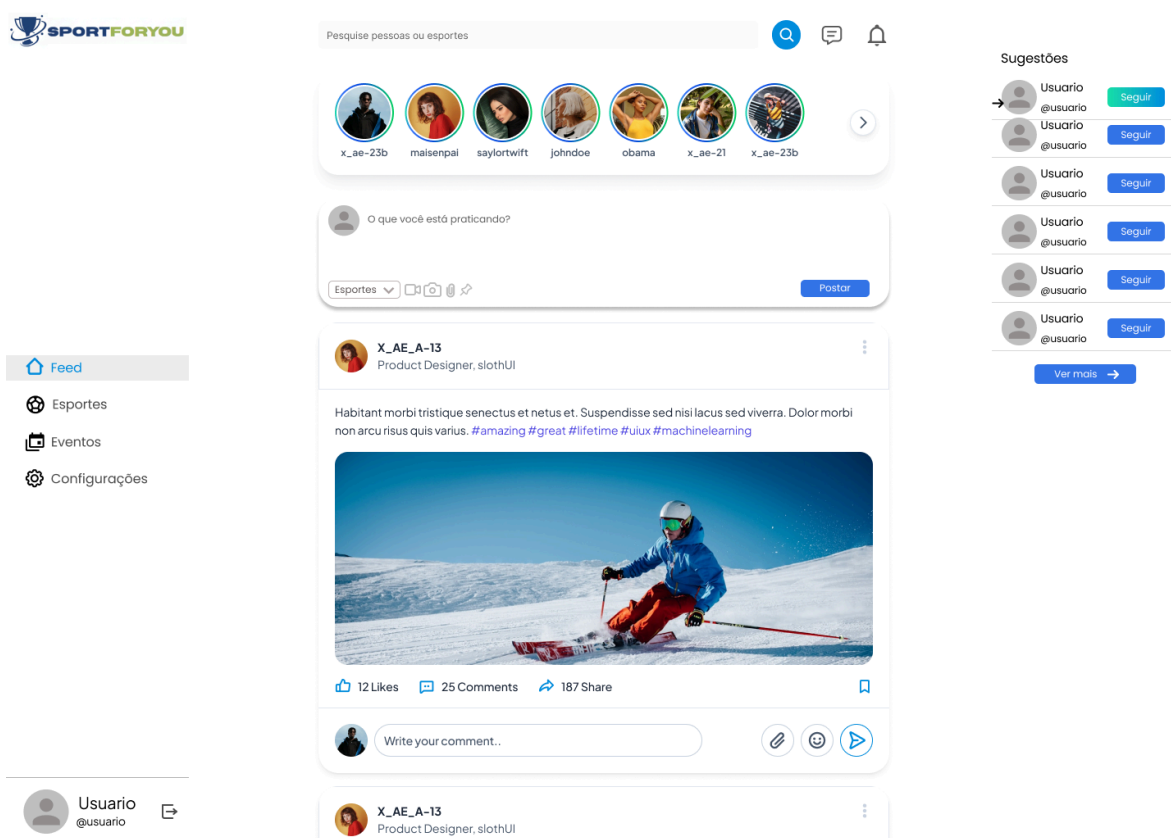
SPORTFORYOU

Pesquise pessoas ou esportes

x_ae-23b maisenpai saylortwift johndoe obama x_ae-21 x_ae-23b

O que você está praticando?

Esportes

Postar

X_AE_A-13
Product Designer, slothUI

Habitant morbi tristique senectus et netus et. Suspendisse sed nisi lacus sed viverra. Dolor morbi non arcu risus quis varius. #amazing #great #lifetime #uiux #machinelearning

12 Likes 25 Comments 187 Share

Write your comment..

X_AE_A-13
Product Designer, slothUI

Feed
Esportes
Eventos
Configurações

Usuario
@usuario

Sugestões

Usuario
@usuario
Seguir

Usuario
@usuario
Seguir

Usuario
@usuario
Seguir

Usuario
@usuario
Seguir

Usuario
@usuario
Seguir

Usuario
@usuario
Seguir

Ver mais